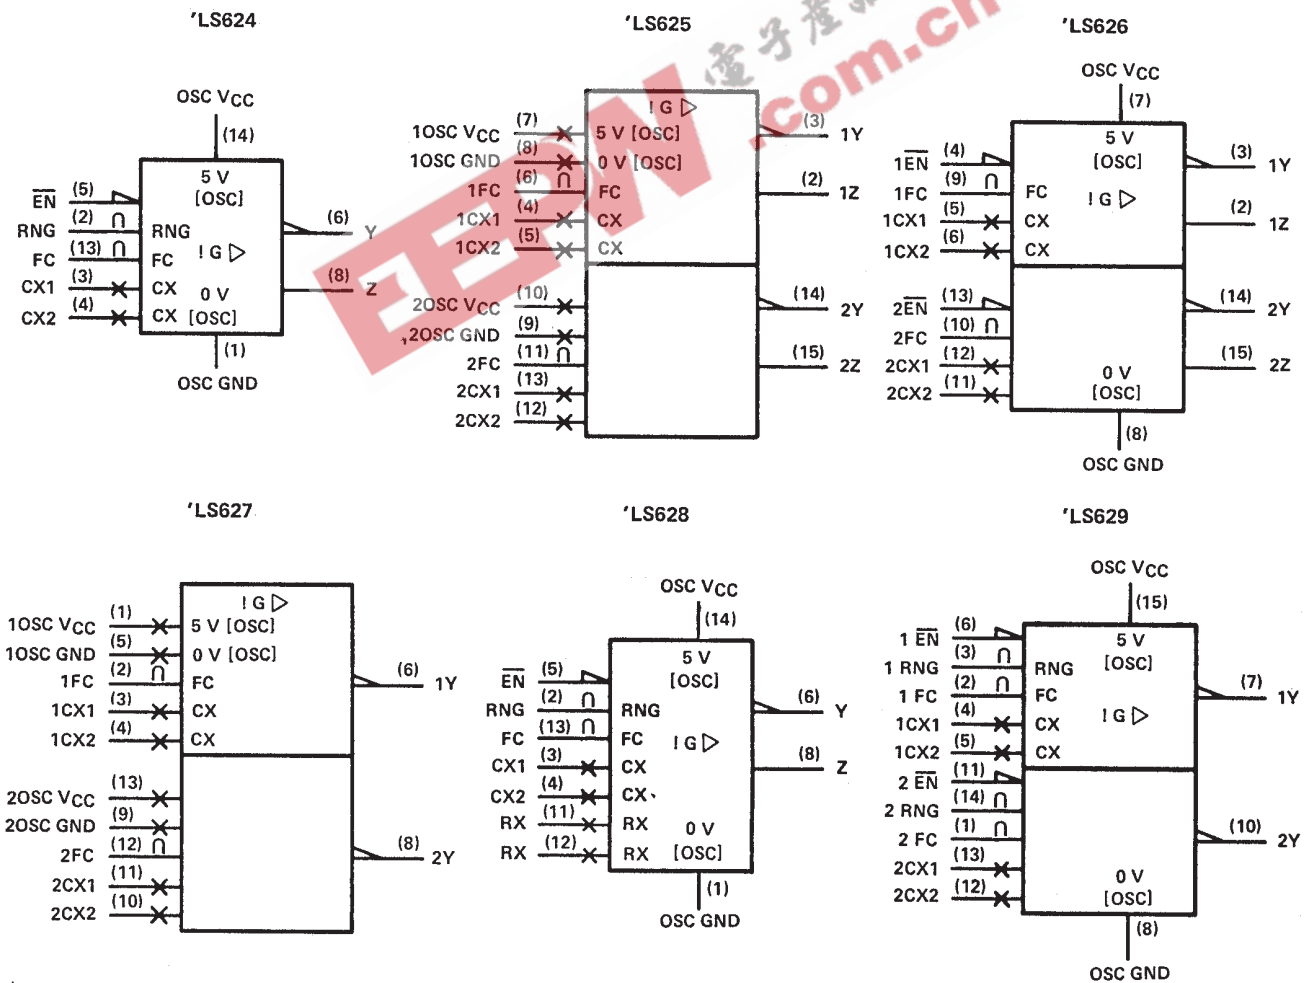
'LS624

OSC $V_{CC}$
(14)
$\overline{EN}$ (5)
RNG (2)
FC (13)
CX1 (3)
CX2 (4)
5 V [OSC]
RNG
FC
CX
CX
! G ▷
0 V [OSC]
(6) Y
(8) Z
(1)
OSC GND

'LS625

1OSC $V_{CC}$ (7)
1OSC GND (8)
1FC (6)
1CX1 (4)
1CX2 (5)
! G ▷
5 V [OSC]
0 V [OSC]
FC
CX
CX
(3) 1Y
(2) 1Z
2OSC $V_{CC}$ (10)
2OSC GND (9)
2FC (11)
2CX1 (13)
2CX2 (12)
(14) 2Y
(15) 2Z

电子产品 .com.cn EEW

'LS626

OSC $V_{CC}$
(7)
1$\overline{EN}$ (4)
1FC (9)
1CX1 (5)
1CX2 (6)
5 V [OSC]
FC
CX
CX
! G ▷
(3) 1Y
(2) 1Z
2$\overline{EN}$ (13)
2FC (10)
2CX1 (12)
2CX2 (11)
0 V [OSC]
(14) 2Y
(15) 2Z
(8)
OSC GND

'LS627

! G ▷
1OSC $V_{CC}$ (1)
1OSC GND (5)
1FC (2)
1CX1 (3)
1CX2 (4)
5 V [OSC]
0 V [OSC]
FC
CX
CX
(6) 1Y
2OSC $V_{CC}$ (13)
2OSC GND (9)
2FC (12)
2CX1 (11)
2CX2 (10)
(8) 2Y

'LS628

OSC $V_{CC}$
(14)
$\overline{EN}$ (5)
RNG (2)
FC (13)
CX1 (3)
CX2 (4)
RX (11)
RX (12)
5 V [OSC]
RNG
FC
CX
CX
RX
RX
! G ▷
0 V [OSC]
(6) Y
(8) Z
(1)
OSC GND

'LS629

OSC $V_{CC}$
(15)
1 $\overline{EN}$ (6)
1 RNG (3)
1 FC (2)
1CX1 (4)
1CX2 (5)
5 V [OSC]
RNG
FC
CX
CX
! G ▷
(7) 1Y
2 $\overline{EN}$ (11)
2 RNG (14)
2 FC (1)
2CX1 (13)
2CX2 (12)
0 V [OSC]
(10) 2Y
(8)
OSC GND